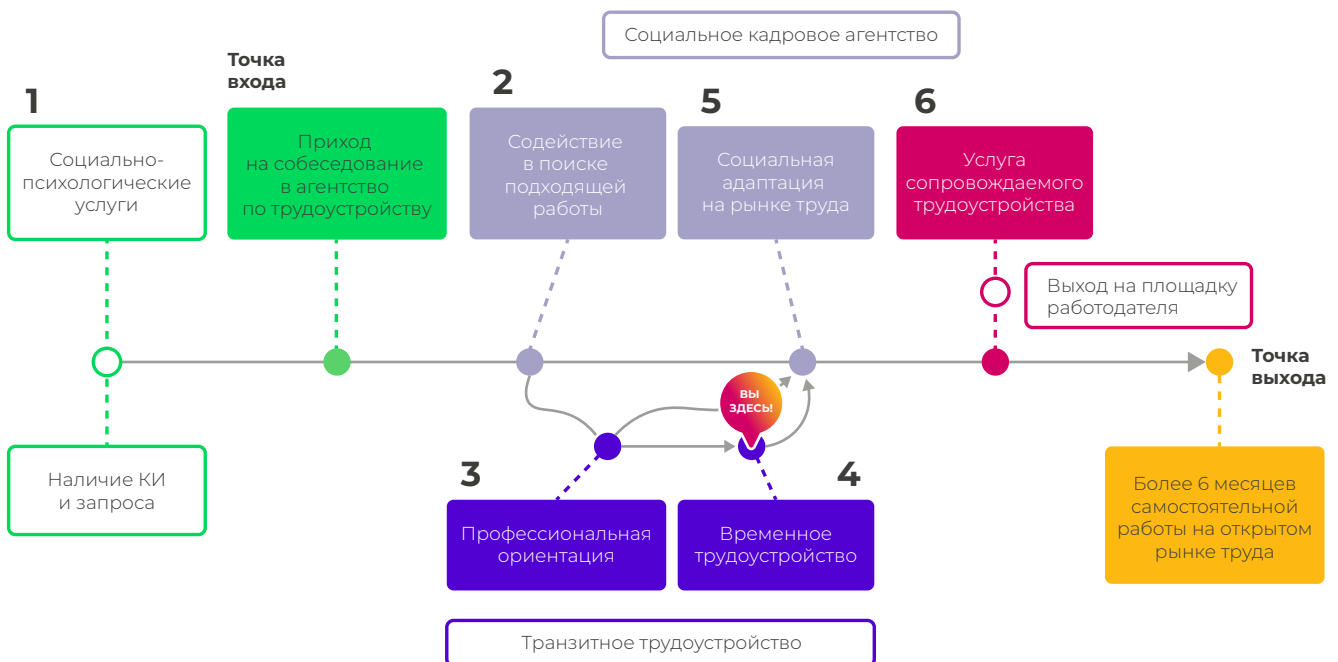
Социальное кадровое агентство

Точка входа

1

Социально-психологические услуги

Приход на собеседование в агентство по трудоустройству

2

Содействие в поиске подходящей работы

5

Социальная адаптация на рынке труда

6

Услуга сопровождаемого трудоустройства

Выход на площадку работодателя

Точка выхода

ВЫ ЗДЕСЬ!

Наличие КИ и запроса

3

Профессиональная ориентация

4

Временное трудоустройство

Более 6 месяцев самостоятельной работы на открытом рынке труда

Транзитное трудоустройство